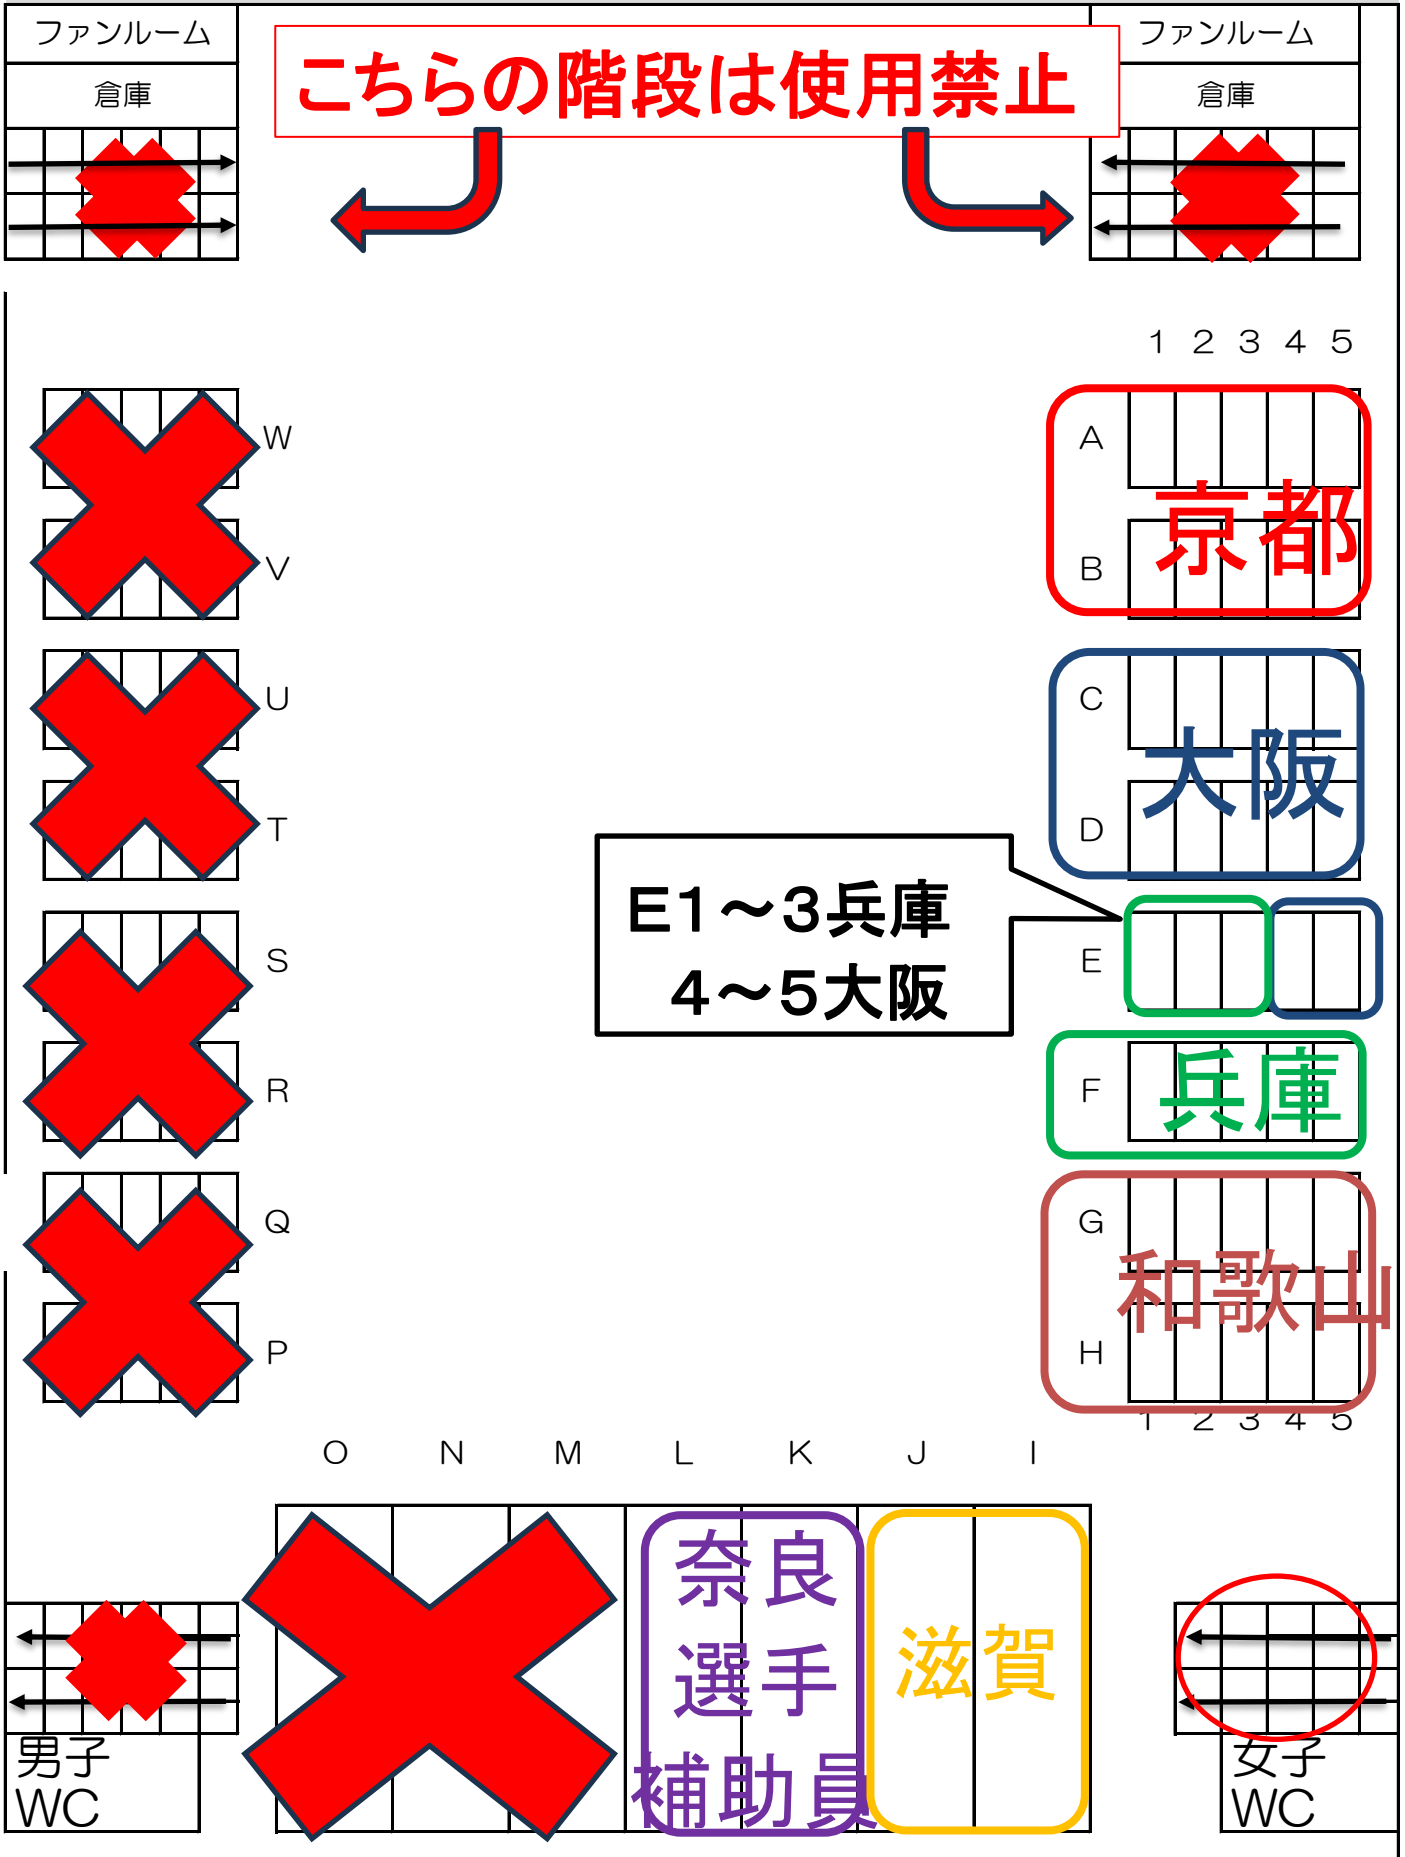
ファンルーム
倉庫

こちらの階段は使用禁止

ファンルーム
倉庫

1 2 3 4 5

W
V
U
T
S
R
Q
P

A
B
京都

C
D
大阪

E1～3兵庫
4～5大阪

E

F
兵庫

G
H
和歌山

1 2 3 4 5

O N M L K J I

奈良
選手
補助員

滋賀

男子
WC

女子
WC